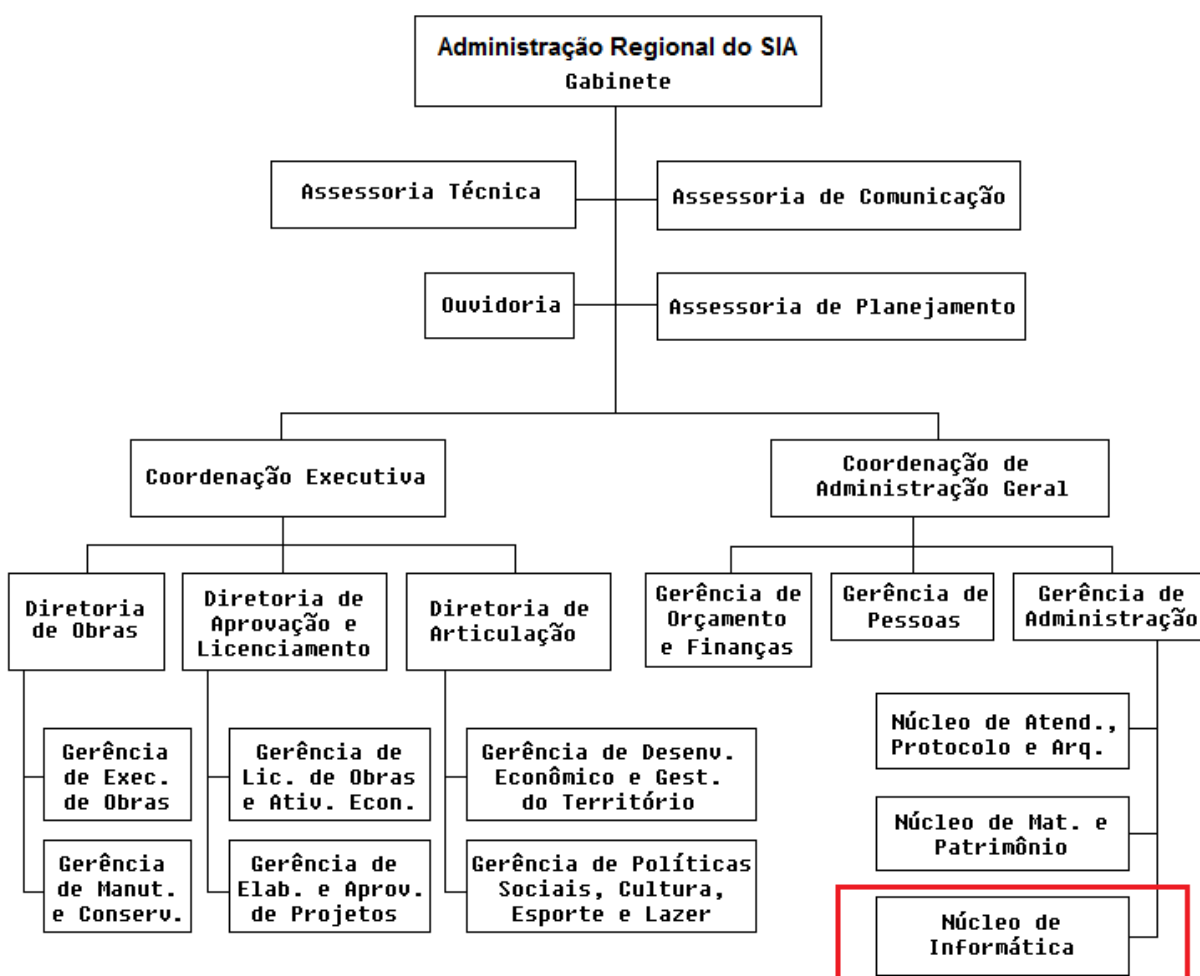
Administração Regional do SIA
Gabinete

Assessoria Técnica

Assessoria de Comunicação

Ouvidoria

Assessoria de Planejamento

Coordenação Executiva

Coordenação de Administração Geral

Diretoria de Obras

Diretoria de Aprovação e Licenciamento

Diretoria de Articulação

Gerência de Orçamento e Finanças

Gerência de Pessoas

Gerência de Administração

Gerência de Exec. de Obras

Gerência de Manut. e Conserv.

Gerência de Lic. de Obras e Ativ. Econ.

Gerência de Elab. e Aprov. de Projetos

Gerência de Desenv. Econômico e Gest. do Território

Gerência de Políticas Sociais, Cultura, Esporte e Lazer

Núcleo de Atend., Protocolo e Arq.

Núcleo de Mat. e Patrimônio

Núcleo de Informática